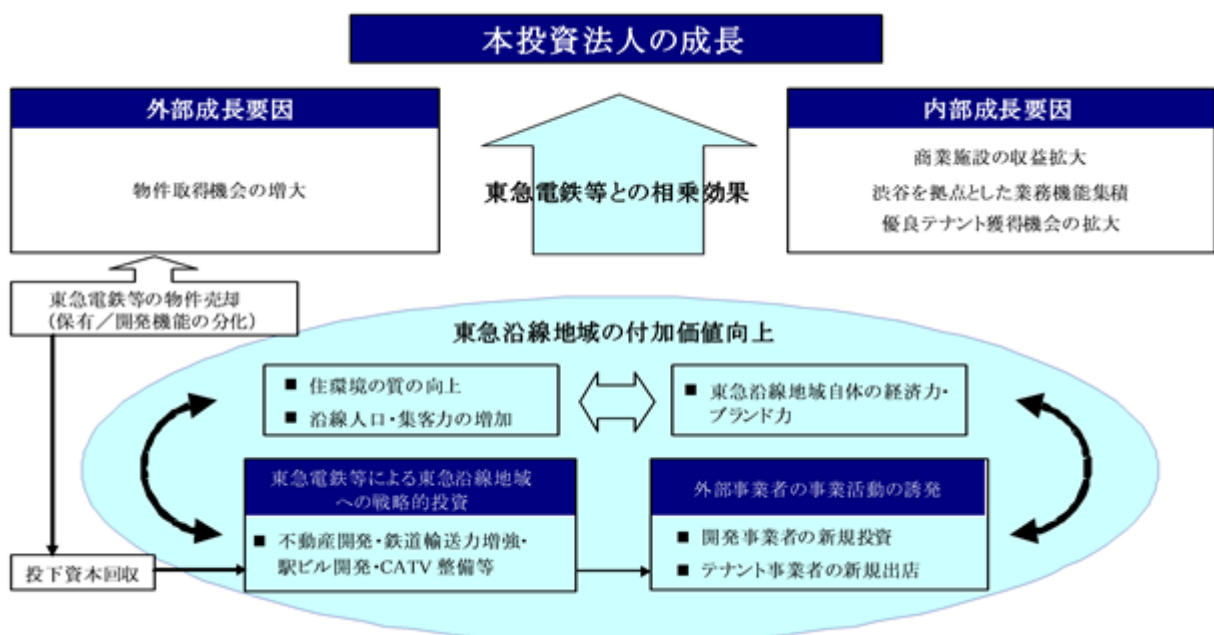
本投資法人の成長

外部成長要因

物件取得機会の増大

東急電鉄等との相乗効果

内部成長要因

商業施設の収益拡大
渋谷を拠点とした業務機能集積
優良テナント獲得機会の拡大

東急電鉄等の物件売却
（保有／開発機能の分化）

東急沿線地域の付加価値向上

■ 住環境の質の向上
■ 沿線人口・集客力の増加

■ 東急沿線地域自体の経済力・ブランド力

東急電鉄等による東急沿線地域への戦略的投資

■ 不動産開発・鉄道輸送力増強・駅ビル開発・CATV 整備等

外部事業者の事業活動の誘発

■ 開発事業者の新規投資
■ テナント事業者の新規出店

投下資本回収